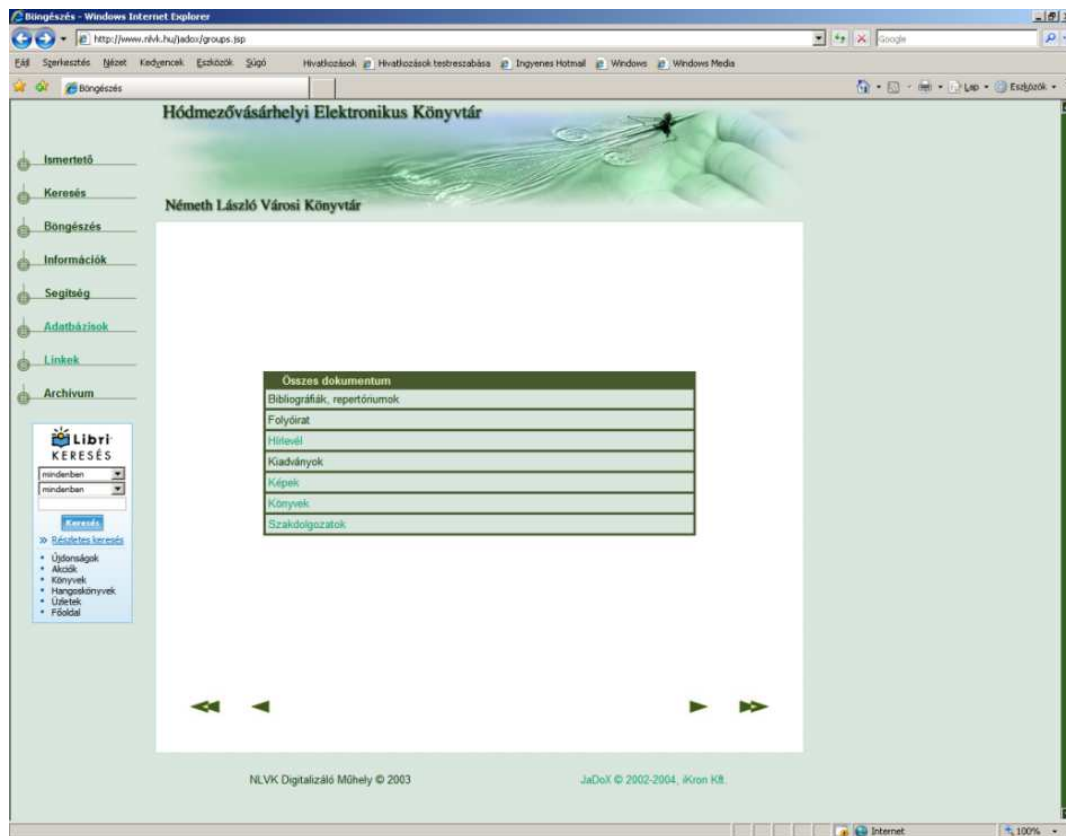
Böngészés - Windows Internet Explorer

http://www.nlvk.hu/jadox/groups.jsp

Google

Fájl Szerkesztés Nézet Kedvencek Eszközök Súgó Hivatkozások Hivatkozások testreszabása Ingyenes Hotmail Windows Windows Media

Böngészés

Lap Eszközök

Hódmezővásárhelyi Elektronikus Könyvtár

Németh László Városi Könyvtár

Ismertető

Keresés

Böngészés

Információk

Segítség

Adatbázisok

Linkek

Archívum

Libri KERESÉS

mindenben

mindenben

Keresés

» Részletes keresés

• Újdonságok
• Akciók
• Könyvek
• Hangoskönyvek
• Üzletek
• Főoldal

| Összes dokumentum |
|---|
| Bibliográfiák, repertóriumok |
| Folyóirat |
| Hírlevél |
| Kiadványok |
| Képek |
| Könyvek |
| Szakdolgozatok |

NLVK Digitalizáló Műhely © 2003

JaDoX © 2002-2004, iKron Kft.

Internet

100%